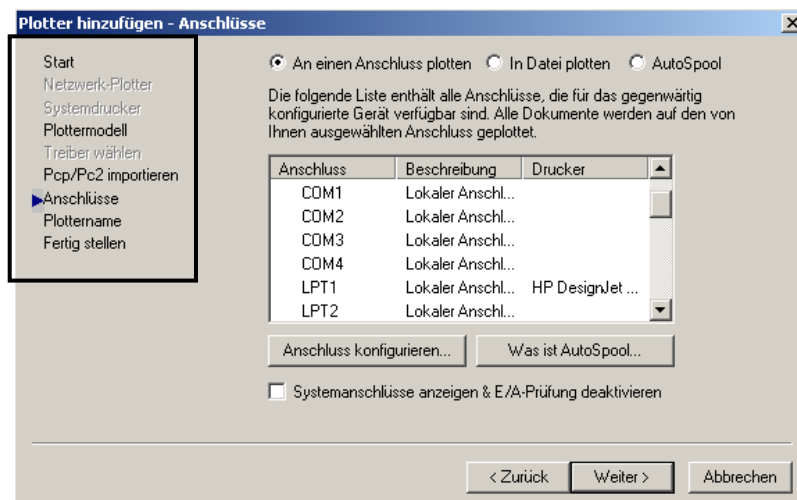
Plotter hinzufügen - Anschlüsse

Start
Netzwerk-Plotter
Systemdrucker
Plottermodell
Treiber wählen
Pcp/Pc2 importieren
Anschlüsse
Plottername
Fertig stellen

An einen Anschluss plotten
In Datei plotten
AutoSpool

Die folgende Liste enthält alle Anschlüsse, die für das gegenwärtig konfigurierte Gerät verfügbar sind. Alle Dokumente werden auf den von Ihnen ausgewählten Anschluss geplottet.

| Anschluss | Beschreibung | Drucker |
|---|---|---|
| COM1 | Lokaler Anschl... | |
| COM2 | Lokaler Anschl... | |
| COM3 | Lokaler Anschl... | |
| COM4 | Lokaler Anschl... | |
| LPT1 | Lokaler Anschl... | HP DesignJet ... |
| LPT2 | Lokaler Anschl... | |

Anschluss konfigurieren...
Was ist AutoSpool...

Systemanschlüsse anzeigen & E/A-Prüfung deaktivieren

< Zurück
Weiter >
Abbrechen